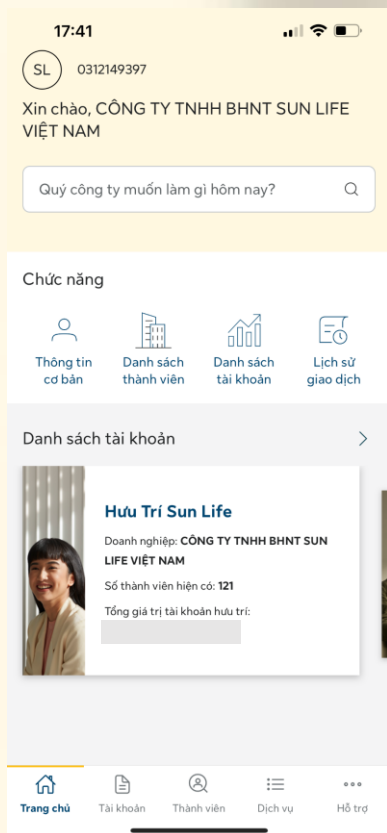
17:41

SL 0312149397

Xin chào, CÔNG TY TNHH BHNT SUN LIFE VIỆT NAM

Quý công ty muốn làm gì hôm nay?

Chức năng

Thông tin cơ bản

Danh sách thành viên

Danh sách tài khoản

Lịch sử giao dịch

Danh sách tài khoản

Hưu Trí Sun Life

Doanh nghiệp: CÔNG TY TNHH BHNT SUN LIFE VIỆT NAM

Số thành viên hiện có: 121

Tổng giá trị tài khoản hưu trí:

Trang chủ
Tài khoản
Thành viên
Dịch vụ
Hỗ trợ